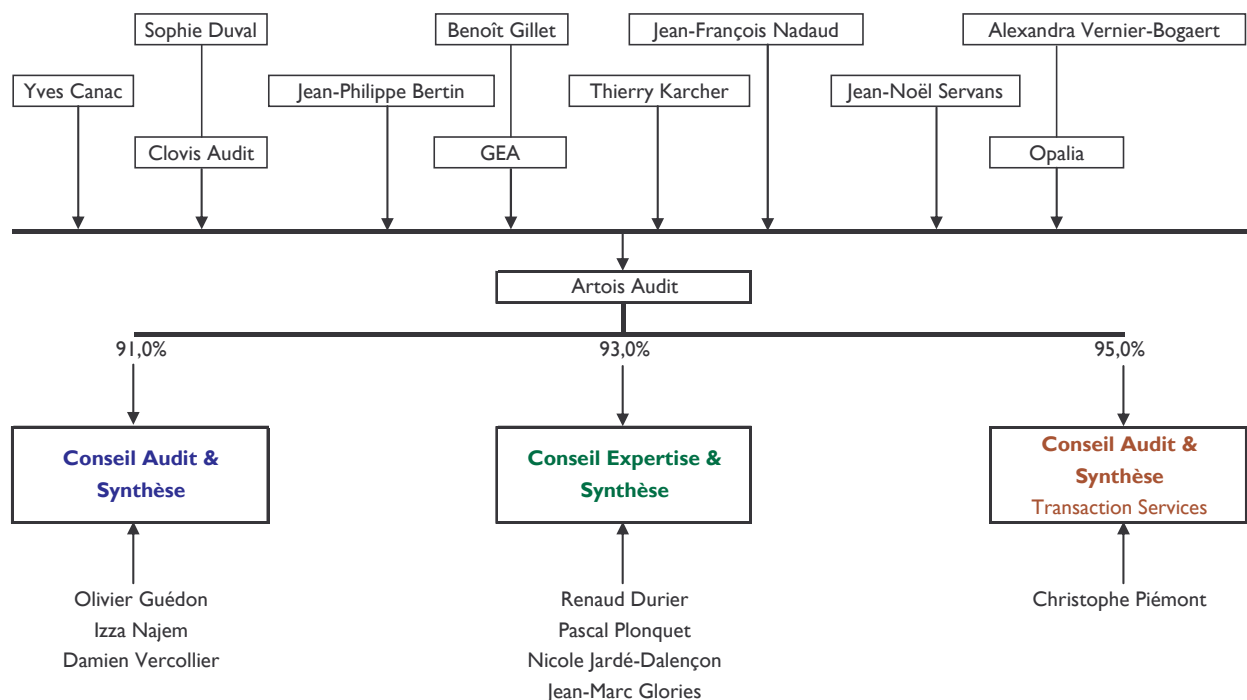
Sophie Duval

Benoît Gillet

Jean-François Nadaud

Alexandra Vernier-Bogaert

Yves Canac

Jean-Philippe Bertin

Thierry Karcher

Jean-Noël Servans

Clovis Audit

GEA

Opalia

Artois Audit

91,0%

93,0%

95,0%

Conseil Audit & Synthèse

Conseil Expertise & Synthèse

Conseil Audit & Synthèse
Transaction Services

Olivier Guédon
Izza Najem
Damien Vercollier

Renaud Durier
Pascal Plonquet
Nicole Jardé-Dalençon
Jean-Marc Glories

Christophe Piémont